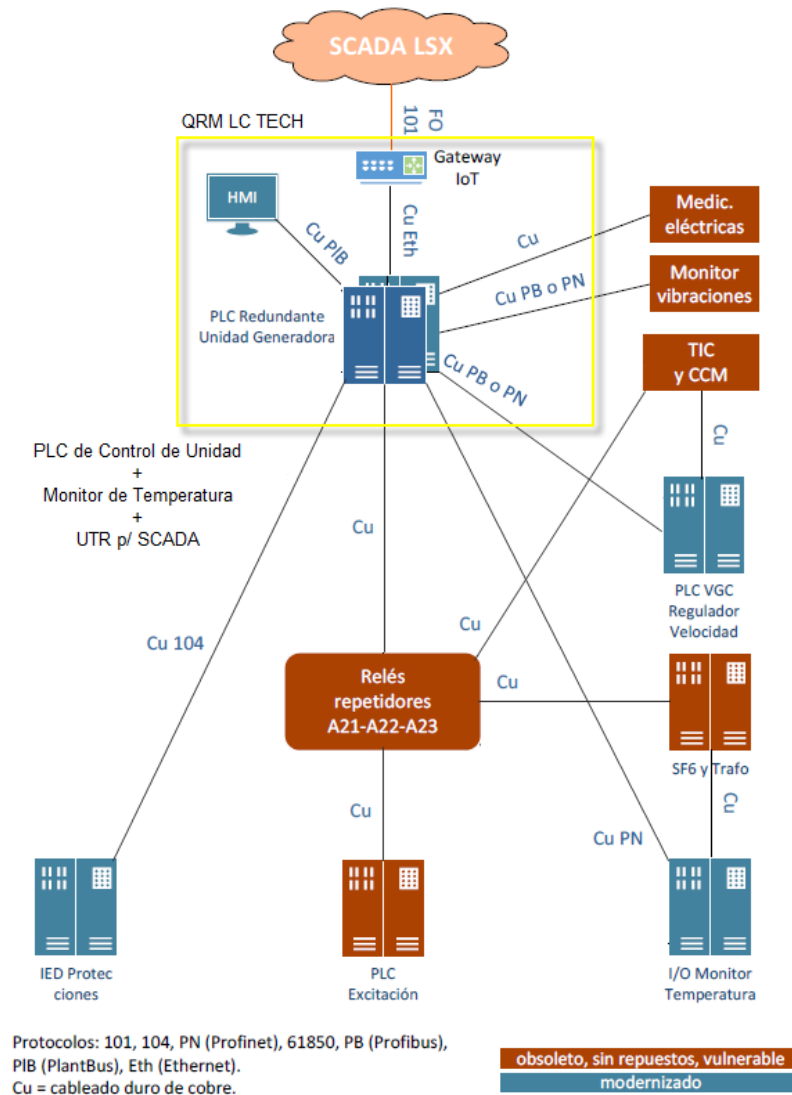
SCADA LSX

FO 101

QRM LC TECH

Gateway IoT

HMI

Cu PIB

Cu Eth

Cu

Medic. eléctricas

Monitor vibraciones

Cu PB o PN

PLC Redundante Unidad Generadora

Cu PB o PN

TIC y CCM

Cu

PLC de Control de Unidad
+
Monitor de Temperatura
+
UTR p/ SCADA

Cu

PLC VGC Regulador Velocidad

Cu

Cu 104

Relés repetidores A21-A22-A23

Cu

SF6 y Trafo

Cu

Cu

Cu PN

IED Protecciones

PLC Excitación

I/O Monitor Temperatura

Protocolos: 101, 104, PN (Profinet), 61850, PB (Profibus), PIB (PlantBus), Eth (Ethernet).
Cu = cableado duro de cobre.

obsoleto, sin repuestos, vulnerable
modernizado